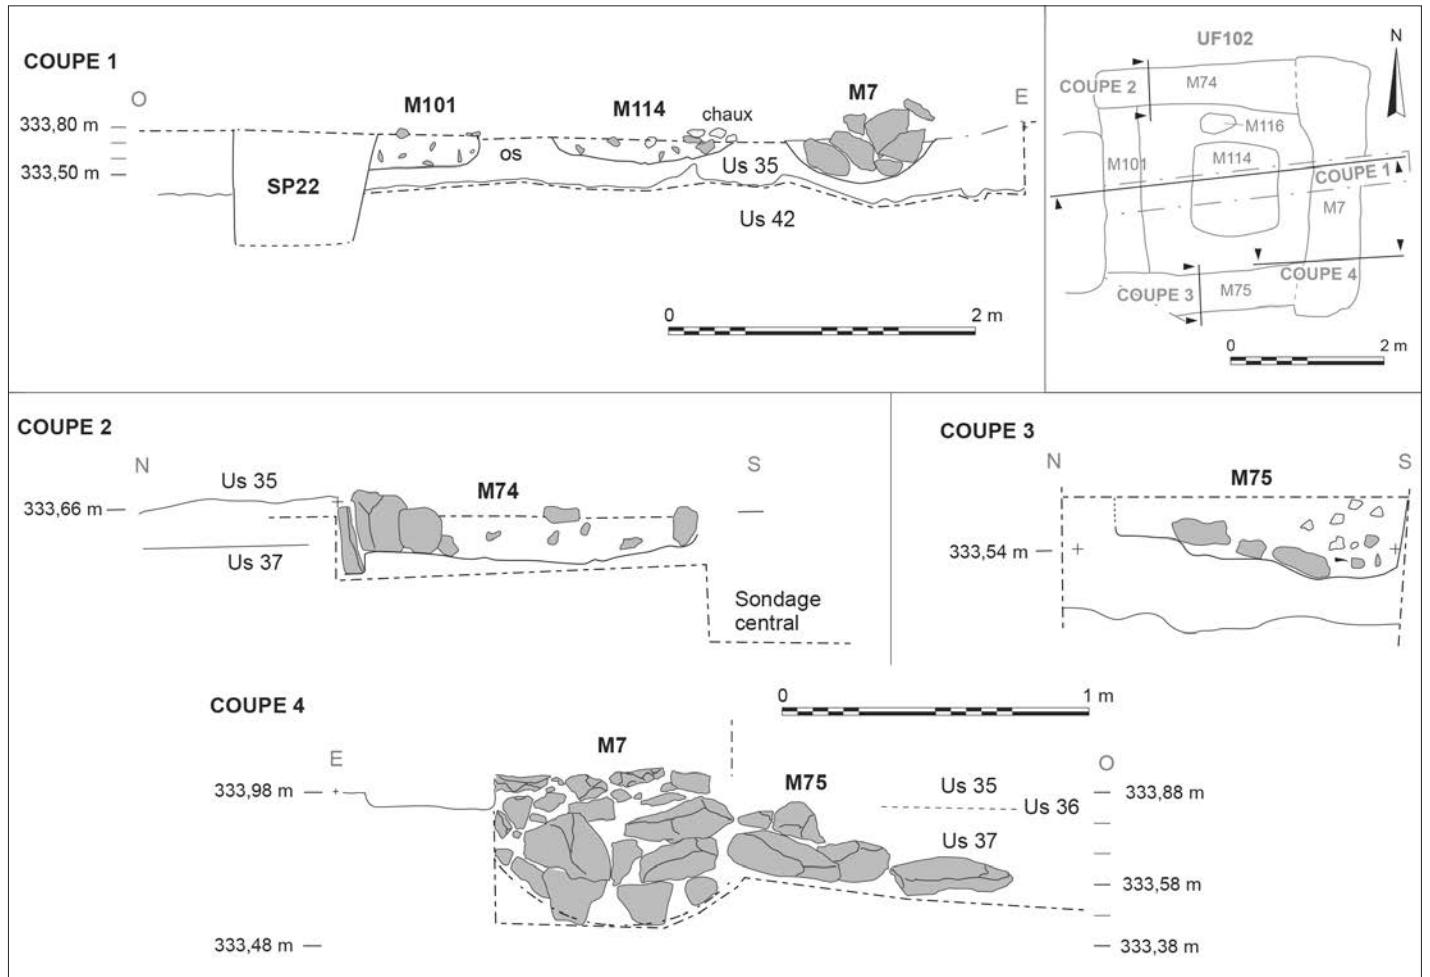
COUPE 1

O

E

333,80 m

333,50 m

M101

M114

chaux

M7

os

SP22

Us 35

Us 42

0

2 m

UF102

N

COUPE 2

M74

M116

M101

M114

COUPE 1

M7

COUPE 4

COUPE 3

M75

0

2 m

COUPE 2

N

S

333,66 m

Us 35

M74

Us 37

Sondage central

COUPE 3

N

S

M75

333,54 m

COUPE 4

0

1 m

M7

E

O

333,98 m

M75

Us 35

333,88 m

Us 36

Us 37

333,58 m

333,48 m

333,38 m